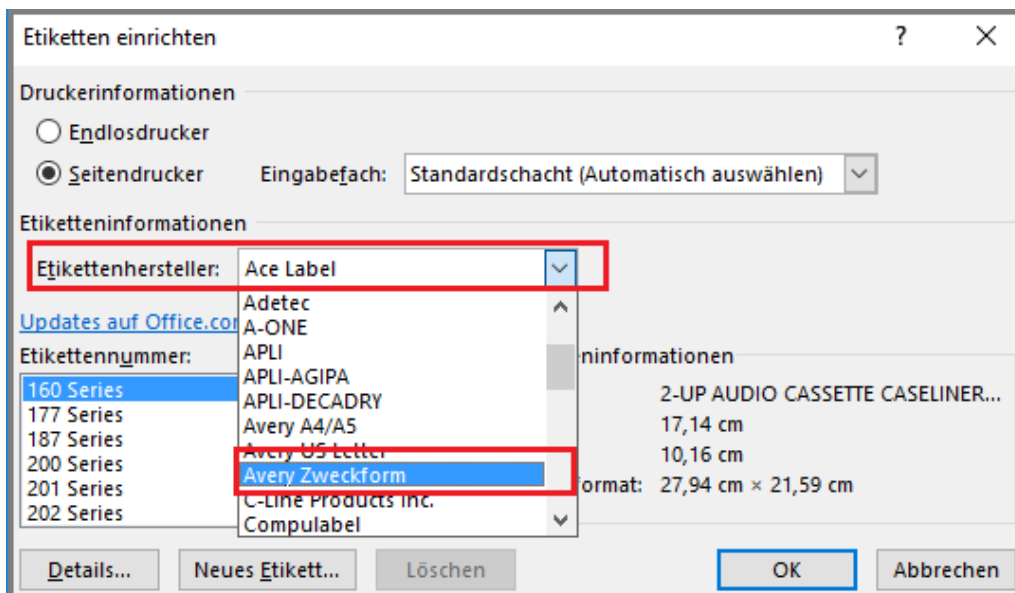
Etiketten einrichten

?

X

Druckerinformationen

Endlosdrucker

Seitendrucker

Eingabefach:

Standardschacht (Automatisch auswählen)

Etiketteninformationen

Etikettenhersteller:

Ace Label

Adetec
A-ONE
APLI
APLI-AGIPA
APLI-DECADRY
Avery A4/A5
Avery US Letter
Avery Zweckform
C-Line Products Inc.
Compulabel

Updates auf Office.co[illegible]

Etikettennummer:

160 Series
177 Series
187 Series
200 Series
201 Series
202 Series

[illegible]eninformationen

2-UP AUDIO CASSETTE CASELINER...
17,14 cm
10,16 cm
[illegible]format: 27,94 cm × 21,59 cm

Details...

Neues Etikett...

Löschen

OK

Abbrechen